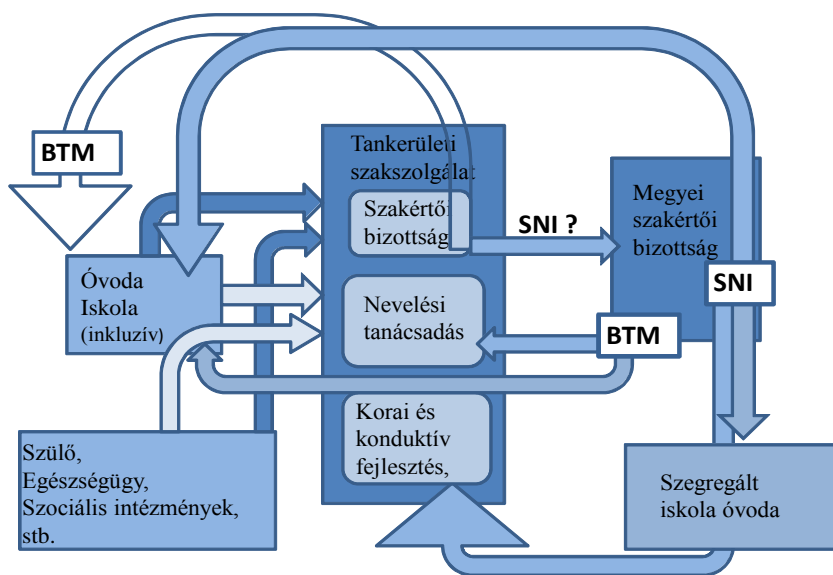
BTM

Tankerületi szakszolgálat

Szakértői bizottság

SNI ?

Megyei szakértői bizottság

SNI

Óvoda Iskola (inkluzív)

Nevelési tanácsadás

BTM

Korai és konduktív fejlesztés,

Szülő, Egészségügy, Szociális intézmények, stb.

Szegregált iskola óvoda